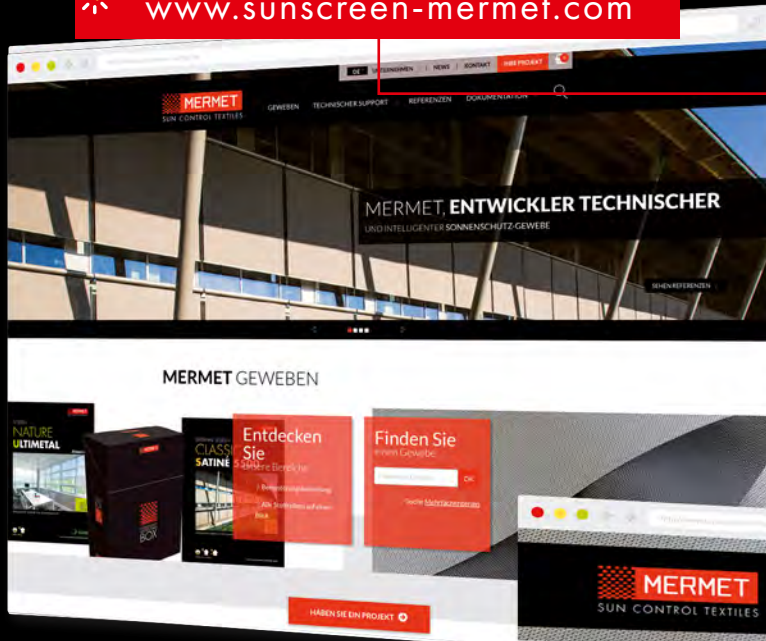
www.sunscreen-mermet.com

DE | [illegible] | NEWS | KONTAKT | IHRE PROJEKT

MERMET
SUN CONTROL TEXTILES

GEWEBEN | TECHNISCHER SUPPORT | REFERENZEN | DOKUMENTATION

MERMET, ENTWICKLER TECHNISCHER
UND INTELLIGENTER SONNENSCHUTZ-GEWEBE

SEHEN REFERENZEN

MERMET GEWEBEN

NATURE
ULTIMETAL

CLASSIC
SATINE

BOX

Entdecken Sie
unsere Bereiche
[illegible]
Alle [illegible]

Finden Sie
einen Gewebe
OK
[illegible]

HABEN SIE EIN PROJEKT

MERMET
SUN CONTROL TEXTILES